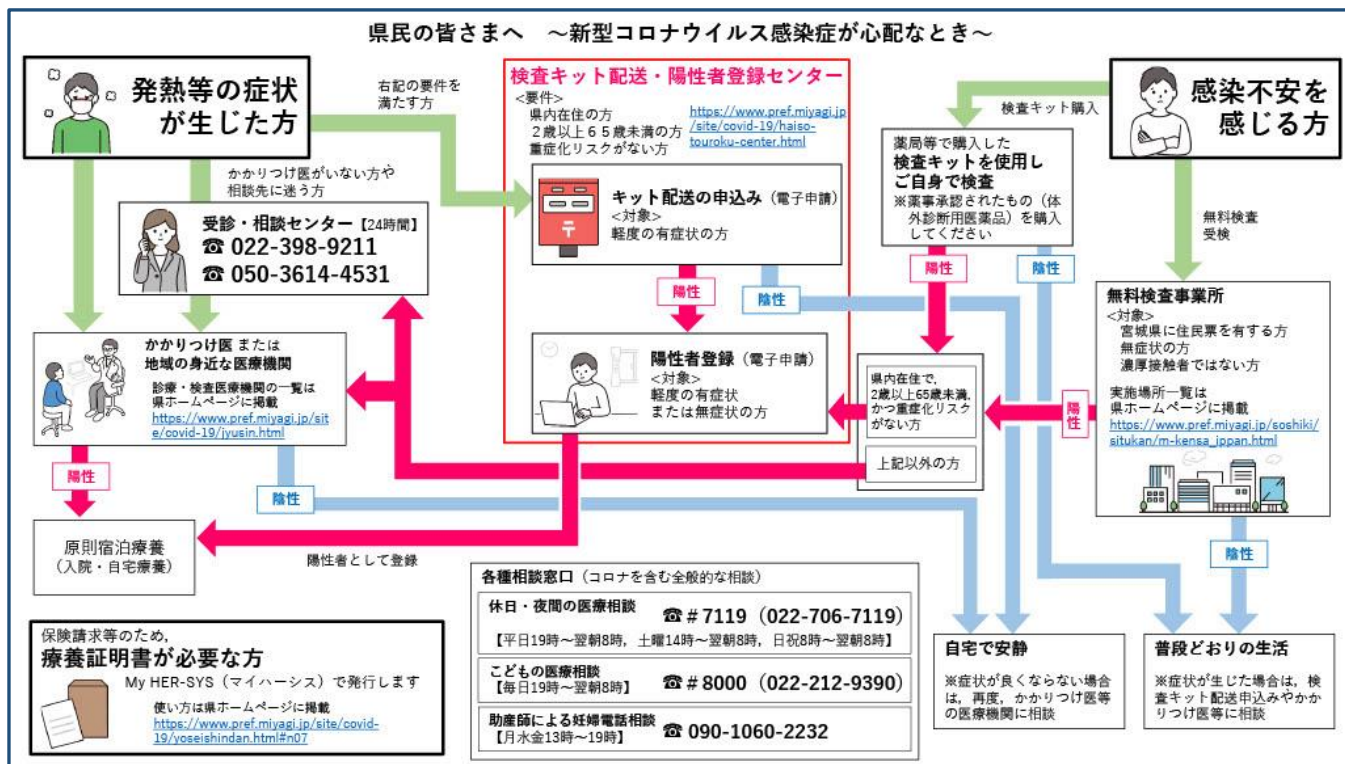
県民の皆さまへ　～新型コロナウイルス感染症が心配なとき～

発熱等の症状が生じた方

右記の要件を満たす方

検査キット配送・陽性者登録センター
<要件>
県内在住の方
２歳以上６５歳未満の方
重症化リスクがない方
https://www.pref.miyagi.jp/site/covid-19/haiso-touroku-center.html

感染不安を感じる方

検査キット購入

薬局等で購入した検査キットを使用しご自身で検査
※薬事承認されたもの（体外診断用医薬品）を購入してください

かかりつけ医がいない方や相談先に迷う方

受診・相談センター【24時間】
☎ 022-398-9211
☎ 050-3614-4531

キット配送の申込み（電子申請）
<対象>
軽度の有症状の方

無料検査受検

陽性

陽性

陰性

陰性

無料検査事業所
<対象>
宮城県に住民票を有する方
無症状の方
濃厚接触者ではない方
実施場所一覧は県ホームページに掲載
https://www.pref.miyagi.jp/soshiki/situkan/m-kensa_ippan.html

かかりつけ医 または 地域の身近な医療機関
診療・検査医療機関の一覧は県ホームページに掲載
https://www.pref.miyagi.jp/site/covid-19/jyusin.html

陽性者登録（電子申請）
<対象>
軽度の有症状
または無症状の方

県内在住で，2歳以上65歳未満，かつ重症化リスクがない方

陽性

上記以外の方

陽性

陰性

陰性

原則宿泊療養（入院・自宅療養）

陽性者として登録

各種相談窓口（コロナを含む全般的な相談）
休日・夜間の医療相談　☎＃7119（022-706-7119）
【平日19時～翌朝8時，土曜14時～翌朝8時，日祝8時～翌朝8時】
こどもの医療相談【毎日19時～翌朝8時】　☎＃8000（022-212-9390）
助産師による妊婦電話相談【月水金13時～19時】　☎ 090-1060-2232

保険請求等のため，療養証明書が必要な方
My HER-SYS（マイハーシス）で発行します
使い方は県ホームページに掲載
https://www.pref.miyagi.jp/site/covid-19/yoseishindan.html#n07

自宅で安静
※症状が良くならない場合は，再度，かかりつけ医等の医療機関に相談

普段どおりの生活
※症状が生じた場合は，検査キット配送申込みやかかりつけ医等に相談